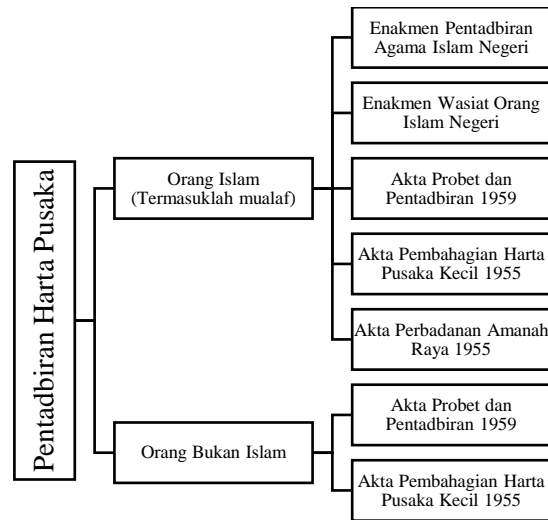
Pentadbiran Harta Pusaka

Orang Islam (Termasuklah mualaf)

Enakmen Pentadbiran Agama Islam Negeri

Enakmen Wasiat Orang Islam Negeri

Akta Probet dan Pentadbiran 1959

Akta Pembahagian Harta Pusaka Kecil 1955

Akta Perbadanan Amanah Raya 1955

Orang Bukan Islam

Akta Probet dan Pentadbiran 1959

Akta Pembahagian Harta Pusaka Kecil 1955